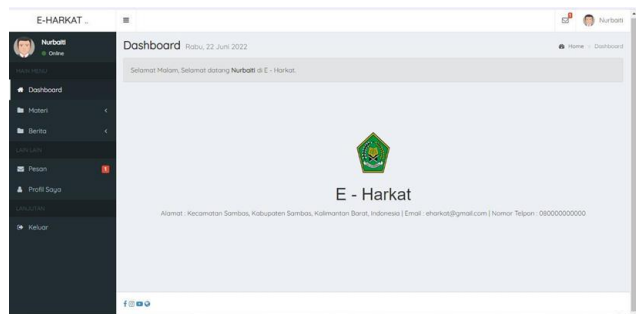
E-HARKAT

Nurbaiti
Online

MAIN MENU

Dashboard

Materi

Berita

LAIN LAIN

Pesan 1

Profil Saya

LAIN LAINS

Keluar

Nurbaiti

Dashboard Rabu, 22 Juni 2022

Home > Dashboard

Selamat Malam, Selamat datang **Nurbaiti** di E - Harkat.

E - Harkat

Alamat : Kecamatan Sambas, Kabupaten Sambas, Kalimantan Barat, Indonesia | Email : eharkat@gmail.com | Nomor Telpon : 080000000000